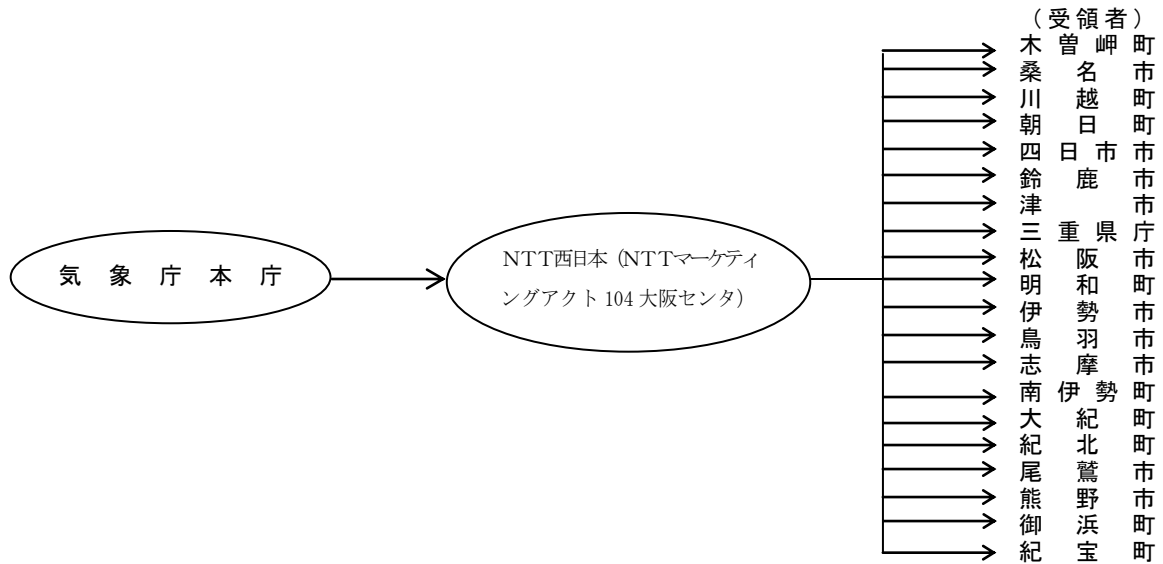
気象庁本庁

NTT西日本（NTTマーケティングアクト104大阪センタ）

（受領者）
木曽岬町
桑名市
川越町
朝日町
四日市市
鈴鹿市
津市
三重県庁
松阪市
明和町
伊勢市
鳥羽市
志摩市
南伊勢町
大紀町
紀北町
尾鷲市
熊野市
御浜町
紀宝町